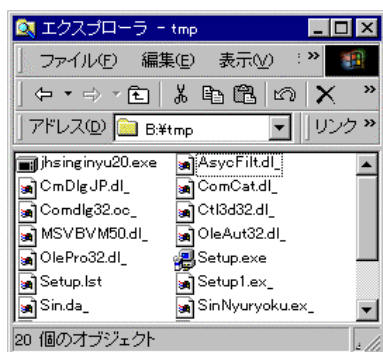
エクスプローラ - tmp

ファイル(F) 編集(E) 表示(V) »

»

アドレス(D) B:¥tmp リンク »

jhsinginyu20.exe
AsycFilt.dl_
CmDlgJP.dl_
ComCat.dl_
Comdlg32.oc_
Ctl3d32.dl_
MSVBVM50.dl_
OleAut32.dl_
OlePro32.dl_
Setup.exe
Setup.lst
Setup1.ex_
Sin.da_
SinNyuryoku.ex_

20 個のオブジェクト